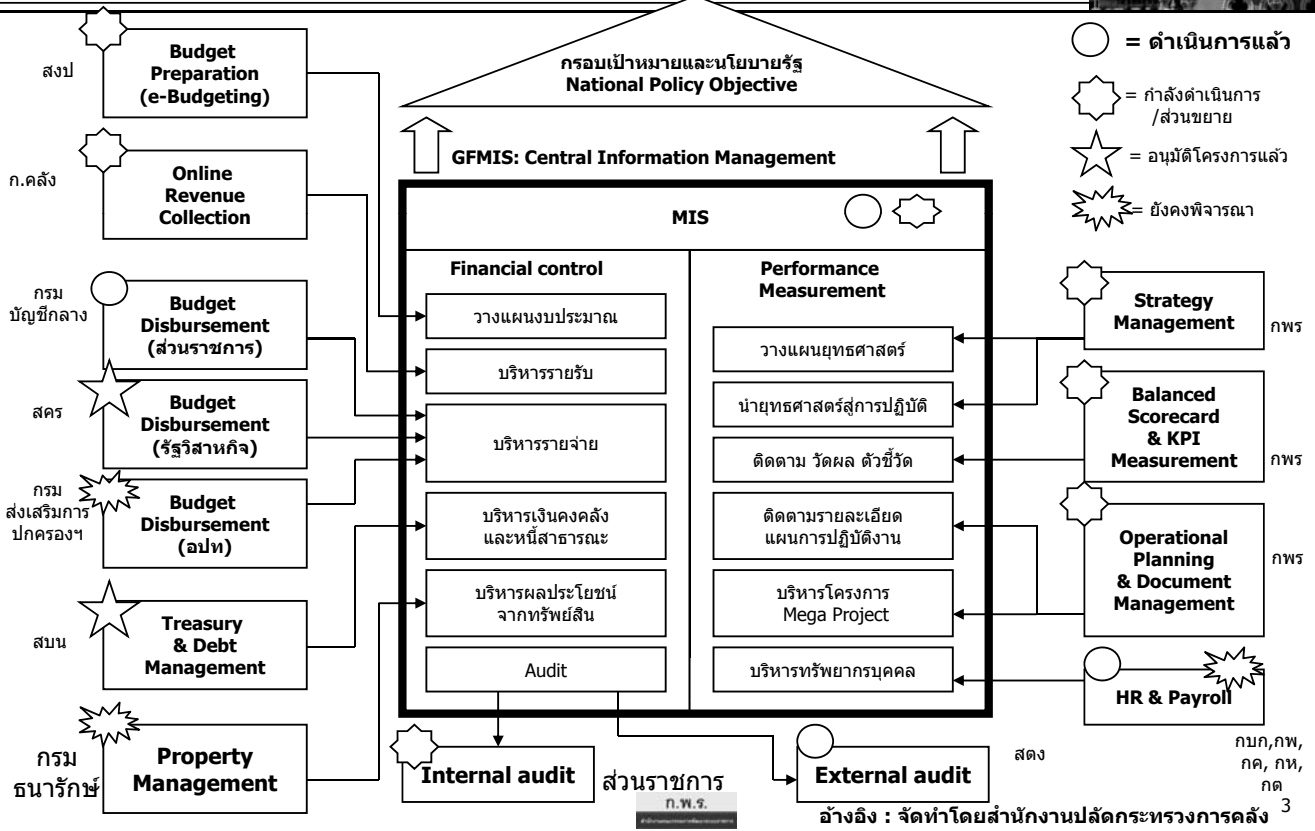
กรอบเป้าหมายและนโยบายรัฐ
National Policy Objective

= ดำเนินการแล้ว
= กำลังดำเนินการ /ส่วนขยาย
= อนุมัติโครงการแล้ว
= ยังคงพิจารณา

GFMIS: Central Information Management

MIS

Financial control

วางแผนงบประมาณ
บริหารรายรับ
บริหารรายจ่าย
บริหารเงินคงคลัง และหนี้สาธารณะ
บริหารผลประโยชน์ จากทรัพย์สิน
Audit

Performance Measurement

วางแผนยุทธศาสตร์
นำยุทธศาสตร์สู่การปฏิบัติ
ติดตาม วัดผล ตัวชี้วัด
ติดตามรายละเอียด แผนการปฏิบัติงาน
บริหารโครงการ Mega Project
บริหารทรัพยากรบุคคล

สงป Budget Preparation (e-Budgeting)
ก.คลัง Online Revenue Collection
กรม บัญชีกลาง Budget Disbursement (ส่วนราชการ)
สคร Budget Disbursement (รัฐวิสาหกิจ)
กรม ส่งเสริมการปกครองฯ Budget Disbursement (อปท)
สบน Treasury & Debt Management
กรม ธนารักษ์ Property Management

Strategy Management กพร
Balanced Scorecard & KPI Measurement กพร
Operational Planning & Document Management กพร
HR & Payroll
กบก,กพ, กค, กห, กต

Internal audit ส่วนราชการ
ก.พ.ร.
External audit สตง

อ้างอิง : จัดทำโดยสำนักงานปลัดกระทรวงการคลัง 3